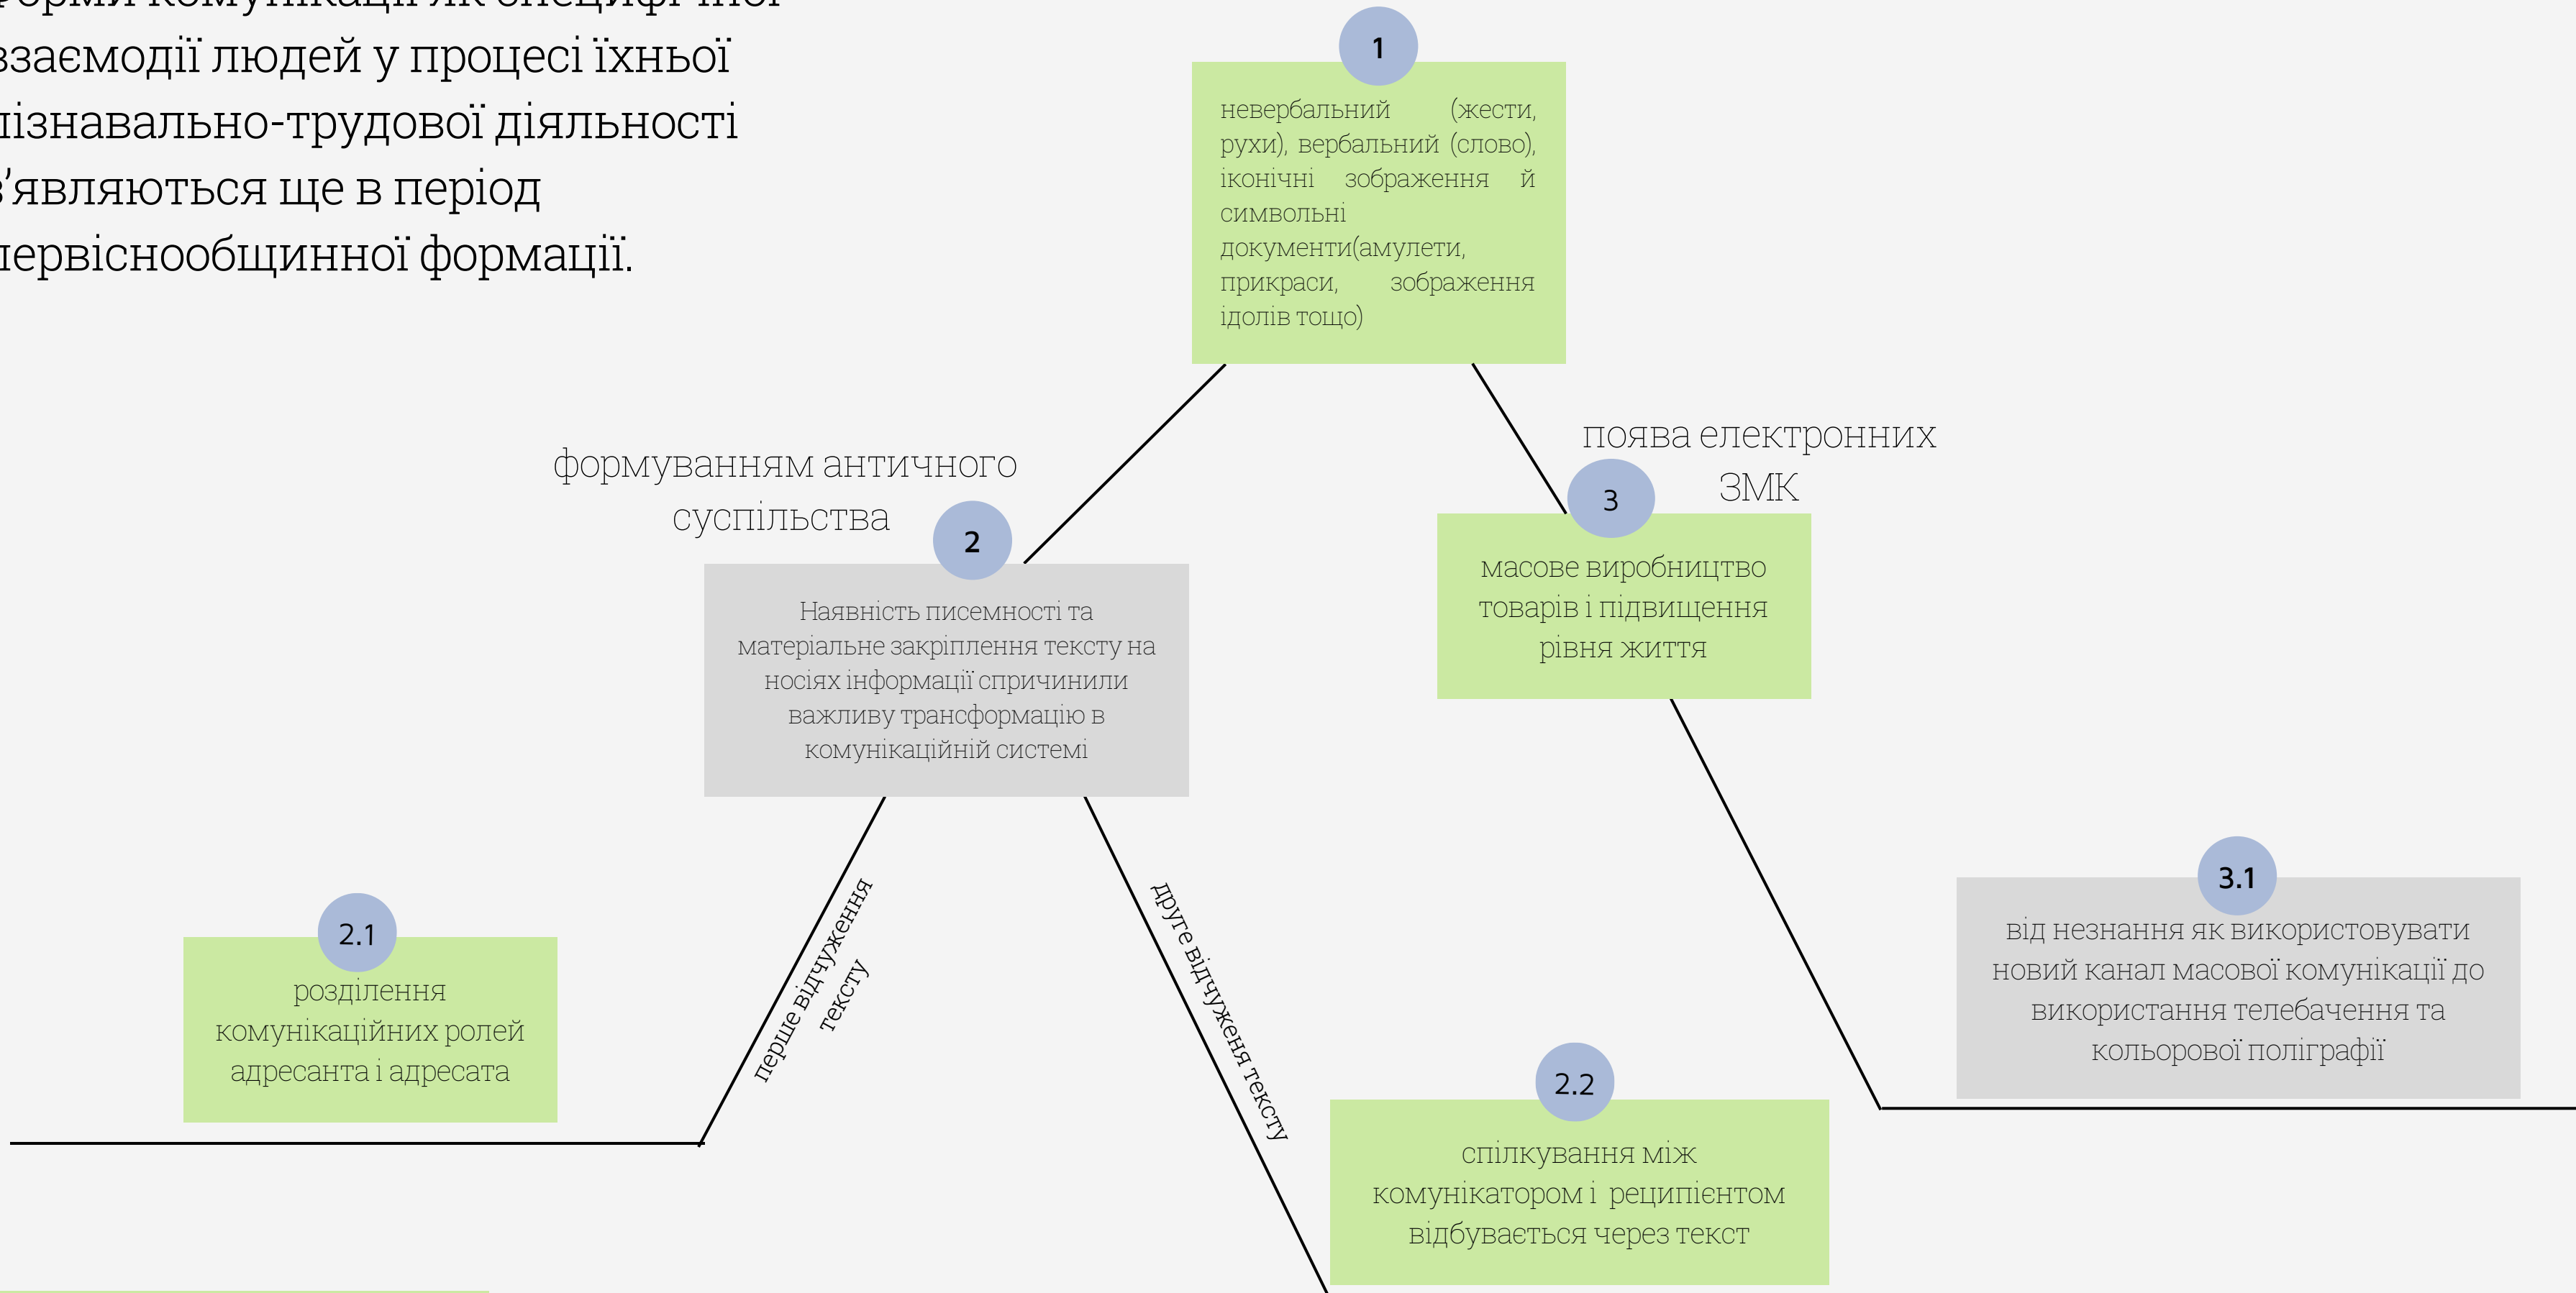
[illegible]орми комунікації як специфічної взаємодії людей у процесі їхньої пізнавально-трудової діяльності з'являються ще в період первіснообщинної формації.

1

невербальний (жести, рухи), вербальний (слово), іконічні зображення й символьні документи(амулети, прикраси, зображення ідолів тощо)

формуванням античного суспільства

2

Наявність писемності та матеріальне закріплення тексту на носіях інформації спричинили важливу трансформацію в комунікаційній системі

поява електронних ЗМК

3

масове виробництво товарів і підвищення рівня життя

перше відчуження тексту

друге відчуження тексту

2.1

розділення комунікаційних ролей адресанта і адресата

2.2

спілкування між комунікатором і реципієнтом відбувається через текст

3.1

від незнання як використовувати новий канал масової комунікації до використання телебачення та кольорової поліграфії